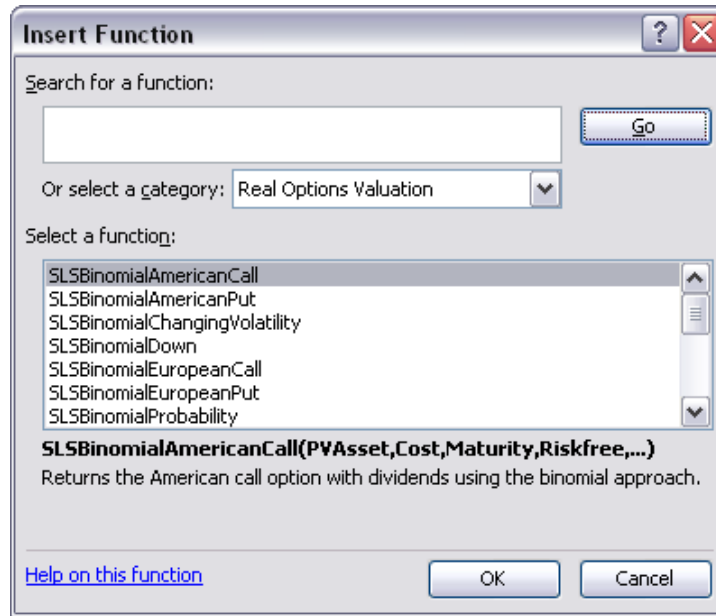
Insert Function

Search for a function:

Go

Or select a category: Real Options Valuation

Select a function:

SLSBinomialAmericanCall
SLSBinomialAmericanPut
SLSBinomialChangingVolatility
SLSBinomialDown
SLSBinomialEuropeanCall
SLSBinomialEuropeanPut
SLSBinomialProbability

SLSBinomialAmericanCall(PVAsset,Cost,Maturity,Riskfree,...)
Returns the American call option with dividends using the binomial approach.

Help on this function

OK

Cancel